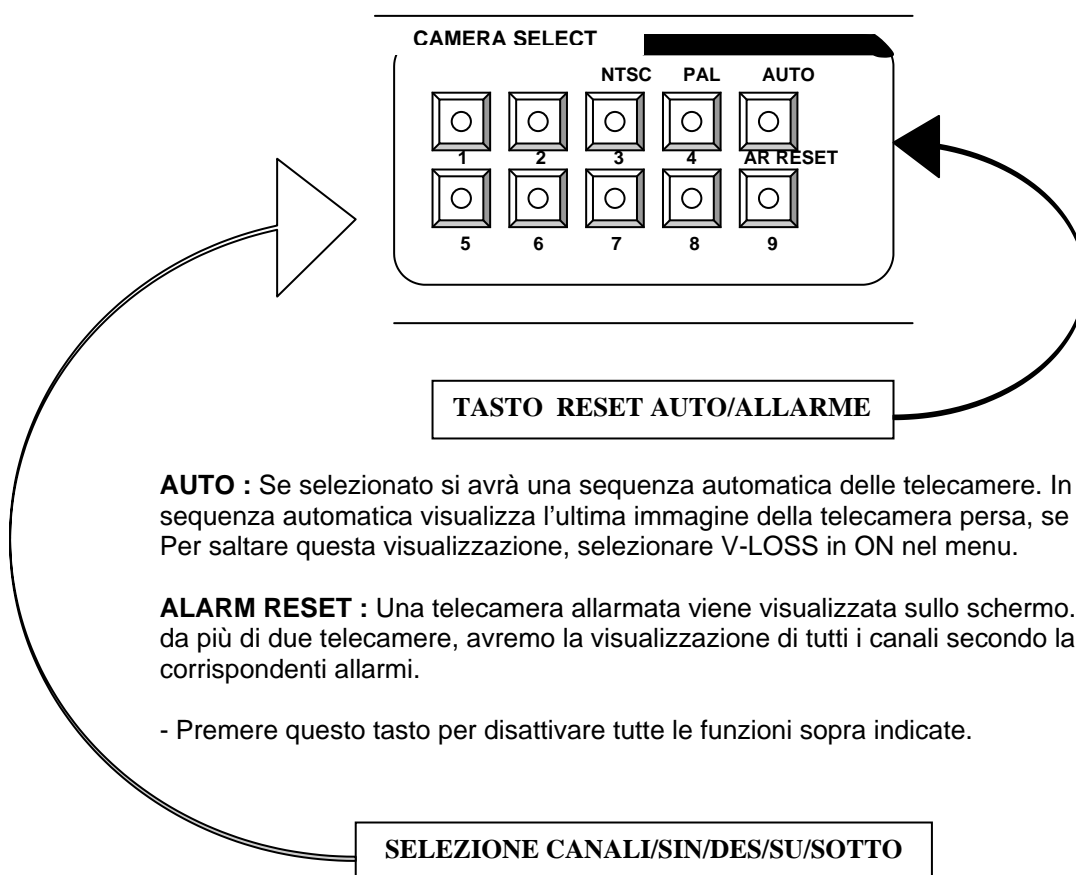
CAMERA SELECT

NTSC PAL AUTO

1 2 3 4 AR RESET

5 6 7 8 9

TASTO RESET AUTO/ALLARME

**AUTO :** Se selezionato si avrà una sequenza automatica delle telecamere. In sequenza automatica visualizza l'ultima immagine della telecamera persa, se Per saltare questa visualizzazione, selezionare V-LOSS in ON nel menu.

**ALARM RESET :** Una telecamera allarmata viene visualizzata sullo schermo. da più di due telecamere, avremo la visualizzazione di tutti i canali secondo la corrispondenti allarmi.

- Premere questo tasto per disattivare tutte le funzioni sopra indicate.

SELEZIONE CANALI/SIN/DES/SU/SOTTO